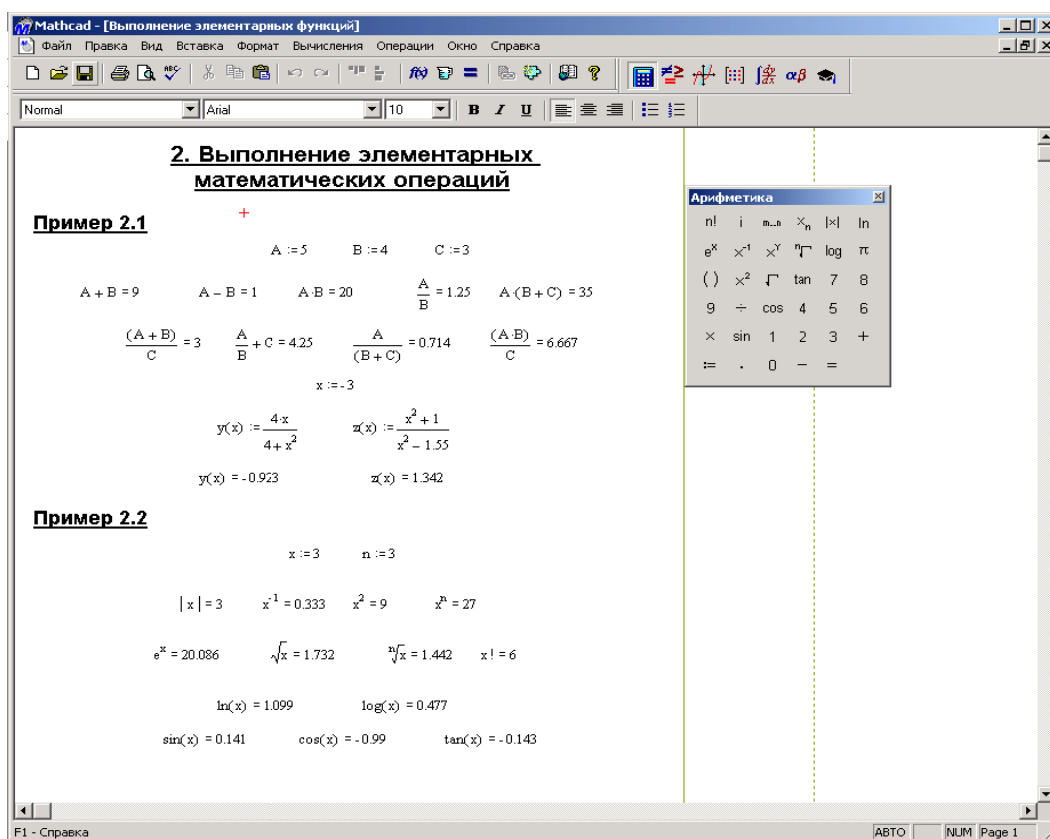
Mathcad - [Выполнение элементарных функций]

Файл Правка Вид Вставка Формат Вычисления Операции Окно Справка

Normal | Arial | 10 | B | I | U

2. Выполнение элементарных математических операций

Пример 2.1

$A := 5$ $B := 4$ $C := 3$

$A + B = 9$ $A - B = 1$ $A \cdot B = 20$ $\frac{A}{B} = 1.25$ $A \cdot (B + C) = 35$

$\frac{(A + B)}{C} = 3$ $\frac{A}{B} + C = 4.25$ $\frac{A}{(B + C)} = 0.714$ $\frac{(A \cdot B)}{C} = 6.667$

$x := -3$

$y(x) := \frac{4 \cdot x}{4 + x^2}$ $z(x) := \frac{x^2 + 1}{x^2 - 1.55}$

$y(x) = -0.923$ $z(x) = 1.342$

Пример 2.2

$x := 3$ $n := 3$

$|x| = 3$ $x^{-1} = 0.333$ $x^2 = 9$ $x^n = 27$

$e^x = 20.086$ $\sqrt{x} = 1.732$ $\sqrt[n]{x} = 1.442$ $x! = 6$

$\ln(x) = 1.099$ $\log(x) = 0.477$

$\sin(x) = 0.141$ $\cos(x) = -0.99$ $\tan(x) = -0.143$

Арифметика
n! i m..n $x_n$ |x| ln
$e^x$ $x^{-1}$ $x^Y$ $\sqrt[n]{}$ log π
( ) $x^2$ $\sqrt{}$ tan 7 8
9 ÷ cos 4 5 6
× sin 1 2 3 +
:= . 0 − =

F1 - Справка | АВТО | NUM | Page 1